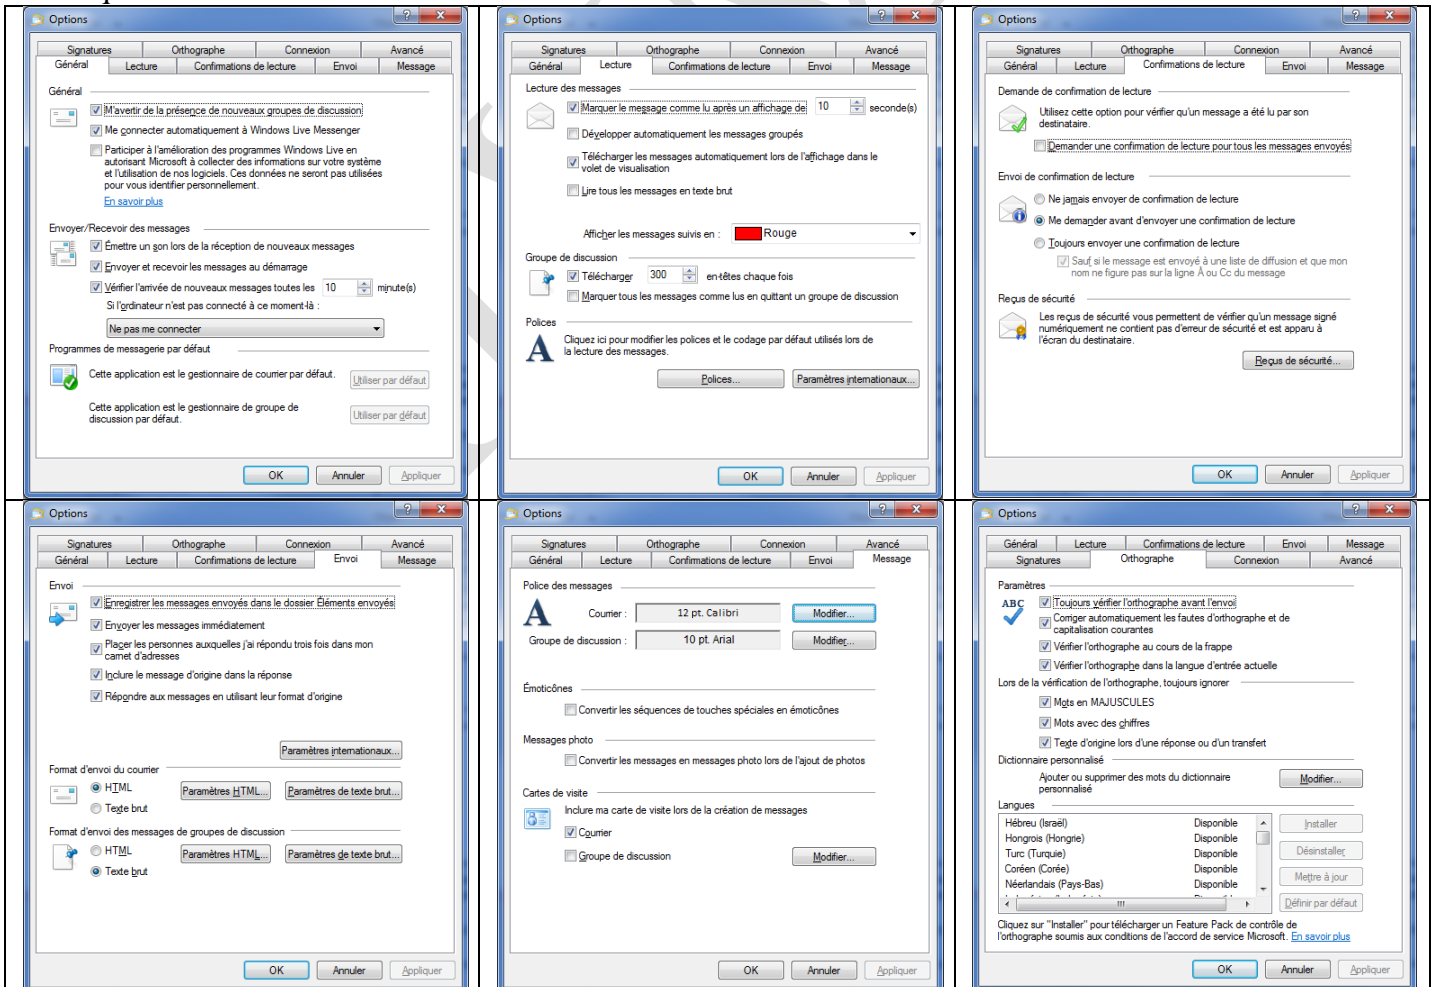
Options

Signatures | Orthographe | Connexion | Avancé
Général | Lecture | Confirmations de lecture | Envoi | Message

Général
M'avertir de la présence de nouveaux groupes de discussion
Me connecter automatiquement à Windows Live Messenger
Participer à l'amélioration des programmes Windows Live en autorisant Microsoft à collecter des informations sur votre système et l'utilisation de nos logiciels. Ces données ne seront pas utilisées pour vous identifier personnellement.
En savoir plus

Envoyer/Recevoir des messages
Émettre un son lors de la réception de nouveaux messages
Envoyer et recevoir les messages au démarrage
Vérifier l'arrivée de nouveaux messages toutes les 10 minute(s)
Si l'ordinateur n'est pas connecté à ce moment-là :
Ne pas me connecter

Programmes de messagerie par défaut
Cette application est le gestionnaire de courrier par défaut. Utiliser par défaut
Cette application est le gestionnaire de groupe de discussion par défaut. Utiliser par défaut

OK Annuler Appliquer

Options

Signatures | Orthographe | Connexion | Avancé
Général | Lecture | Confirmations de lecture | Envoi | Message

Lecture des messages
Marquer le message comme lu après un affichage de 10 seconde(s)
Développer automatiquement les messages groupés
Télécharger les messages automatiquement lors de l'affichage dans le volet de visualisation
Lire tous les messages en texte brut
Afficher les messages suivis en : Rouge

Groupe de discussion
Télécharger 300 en-têtes chaque fois
Marquer tous les messages comme lus en quittant un groupe de discussion

Polices
Cliquez ici pour modifier les polices et le codage par défaut utilisés lors de la lecture des messages.
Polices... Paramètres internationaux...

OK Annuler Appliquer

Options

Signatures | Orthographe | Connexion | Avancé
Général | Lecture | Confirmations de lecture | Envoi | Message

Demande de confirmation de lecture
Utilisez cette option pour vérifier qu'un message a été lu par son destinataire.
Demander une confirmation de lecture pour tous les messages envoyés

Envoi de confirmation de lecture
Ne jamais envoyer de confirmation de lecture
Me demander avant d'envoyer une confirmation de lecture
Toujours envoyer une confirmation de lecture
Sauf si le message est envoyé à une liste de diffusion et que mon nom ne figure pas sur la ligne À ou Cc du message

Reçus de sécurité
Les reçus de sécurité vous permettent de vérifier qu'un message signé numériquement ne contient pas d'erreur de sécurité et est apparu à l'écran du destinataire.
Reçus de sécurité...

OK Annuler Appliquer

Options

Signatures | Orthographe | Connexion | Avancé
Général | Lecture | Confirmations de lecture | Envoi | Message

Envoi
Enregistrer les messages envoyés dans le dossier Éléments envoyés
Envoyer les messages immédiatement
Placer les personnes auxquelles j'ai répondu trois fois dans mon carnet d'adresses
Inclure le message d'origine dans la réponse
Répondre aux messages en utilisant leur format d'origine
Paramètres internationaux...

Format d'envoi du courrier
HTML Paramètres HTML... Paramètres de texte brut...
Texte brut

Format d'envoi des messages de groupes de discussion
HTML Paramètres HTML... Paramètres de texte brut...
Texte brut

OK Annuler Appliquer

Options

Signatures | Orthographe | Connexion | Avancé
Général | Lecture | Confirmations de lecture | Envoi | Message

Police des messages
Courrier : 12 pt. Calibri Modifier...
Groupe de discussion : 10 pt. Arial Modifier...

Émoticônes
Convertir les séquences de touches spéciales en émoticônes

Messages photo
Convertir les messages en messages photo lors de l'ajout de photos

Cartes de visite
Inclure ma carte de visite lors de la création de messages
Courrier
Groupe de discussion Modifier...

OK Annuler Appliquer

Options

Général | Lecture | Confirmations de lecture | Envoi | Message
Signatures | Orthographe | Connexion | Avancé

Paramètres
ABC
Toujours vérifier l'orthographe avant l'envoi
Corriger automatiquement les fautes d'orthographe et de capitalisation courantes
Vérifier l'orthographe au cours de la frappe
Vérifier l'orthographe dans la langue d'entrée actuelle
Lors de la vérification de l'orthographe, toujours ignorer
Mots en MAJUSCULES
Mots avec des chiffres
Texte d'origine lors d'une réponse ou d'un transfert
Dictionnaire personnalisé
Ajouter ou supprimer des mots du dictionnaire personnalisé Modifier...
Langues
Hébreu (Israël) Disponible
Hongrois (Hongrie) Disponible
Turc (Turquie) Disponible
Coréen (Corée) Disponible
Néerlandais (Pays-Bas) Disponible
Installer
Désinstaller
Mettre à jour
Définir par défaut
Cliquez sur "Installer" pour télécharger un Feature Pack de contrôle de l'orthographe soumis aux conditions de l'accord de service Microsoft. En savoir plus

OK Annuler Appliquer